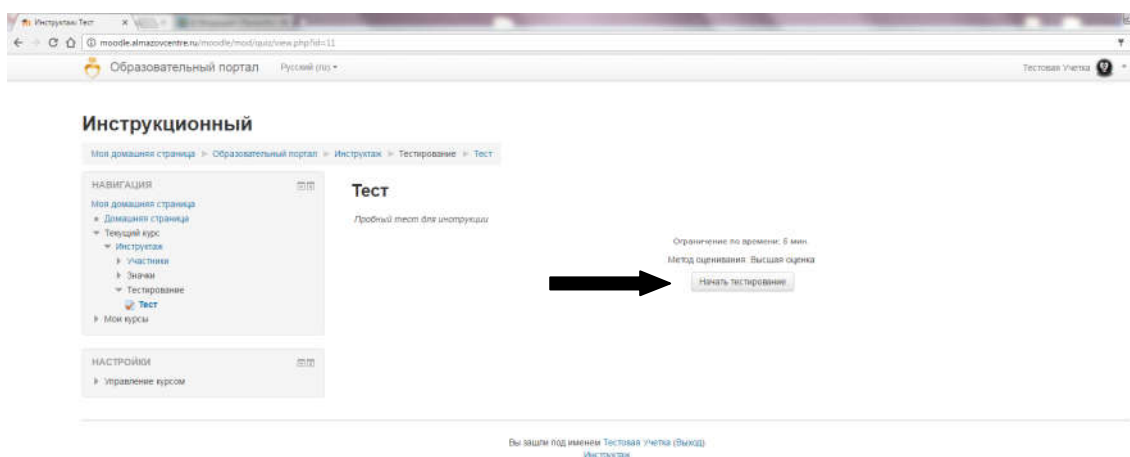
Инструктаж: Тест

moodle.almazovcentre.ru/moodle/mod/quiz/view.php?id=11

Образовательный портал Русский (ru)

Тестовая Учетка

Инструкционный

Моя домашняя страница ► Образовательный портал ► Инструктаж ► Тестирование ► Тест

НАВИГАЦИЯ

Моя домашняя страница
Домашняя страница
Текущий курс
Инструктаж
Участники
Значки
Тестирование
Тест
Мои курсы

НАСТРОЙКИ

Управление курсом

Тест

Пробный тест для инструкции

Ограничение по времени: 5 мин.

Метод оценивания: Высшая оценка

Начать тестирование

Вы зашли под именем Тестовая Учетка (Выход)
Инструктаж